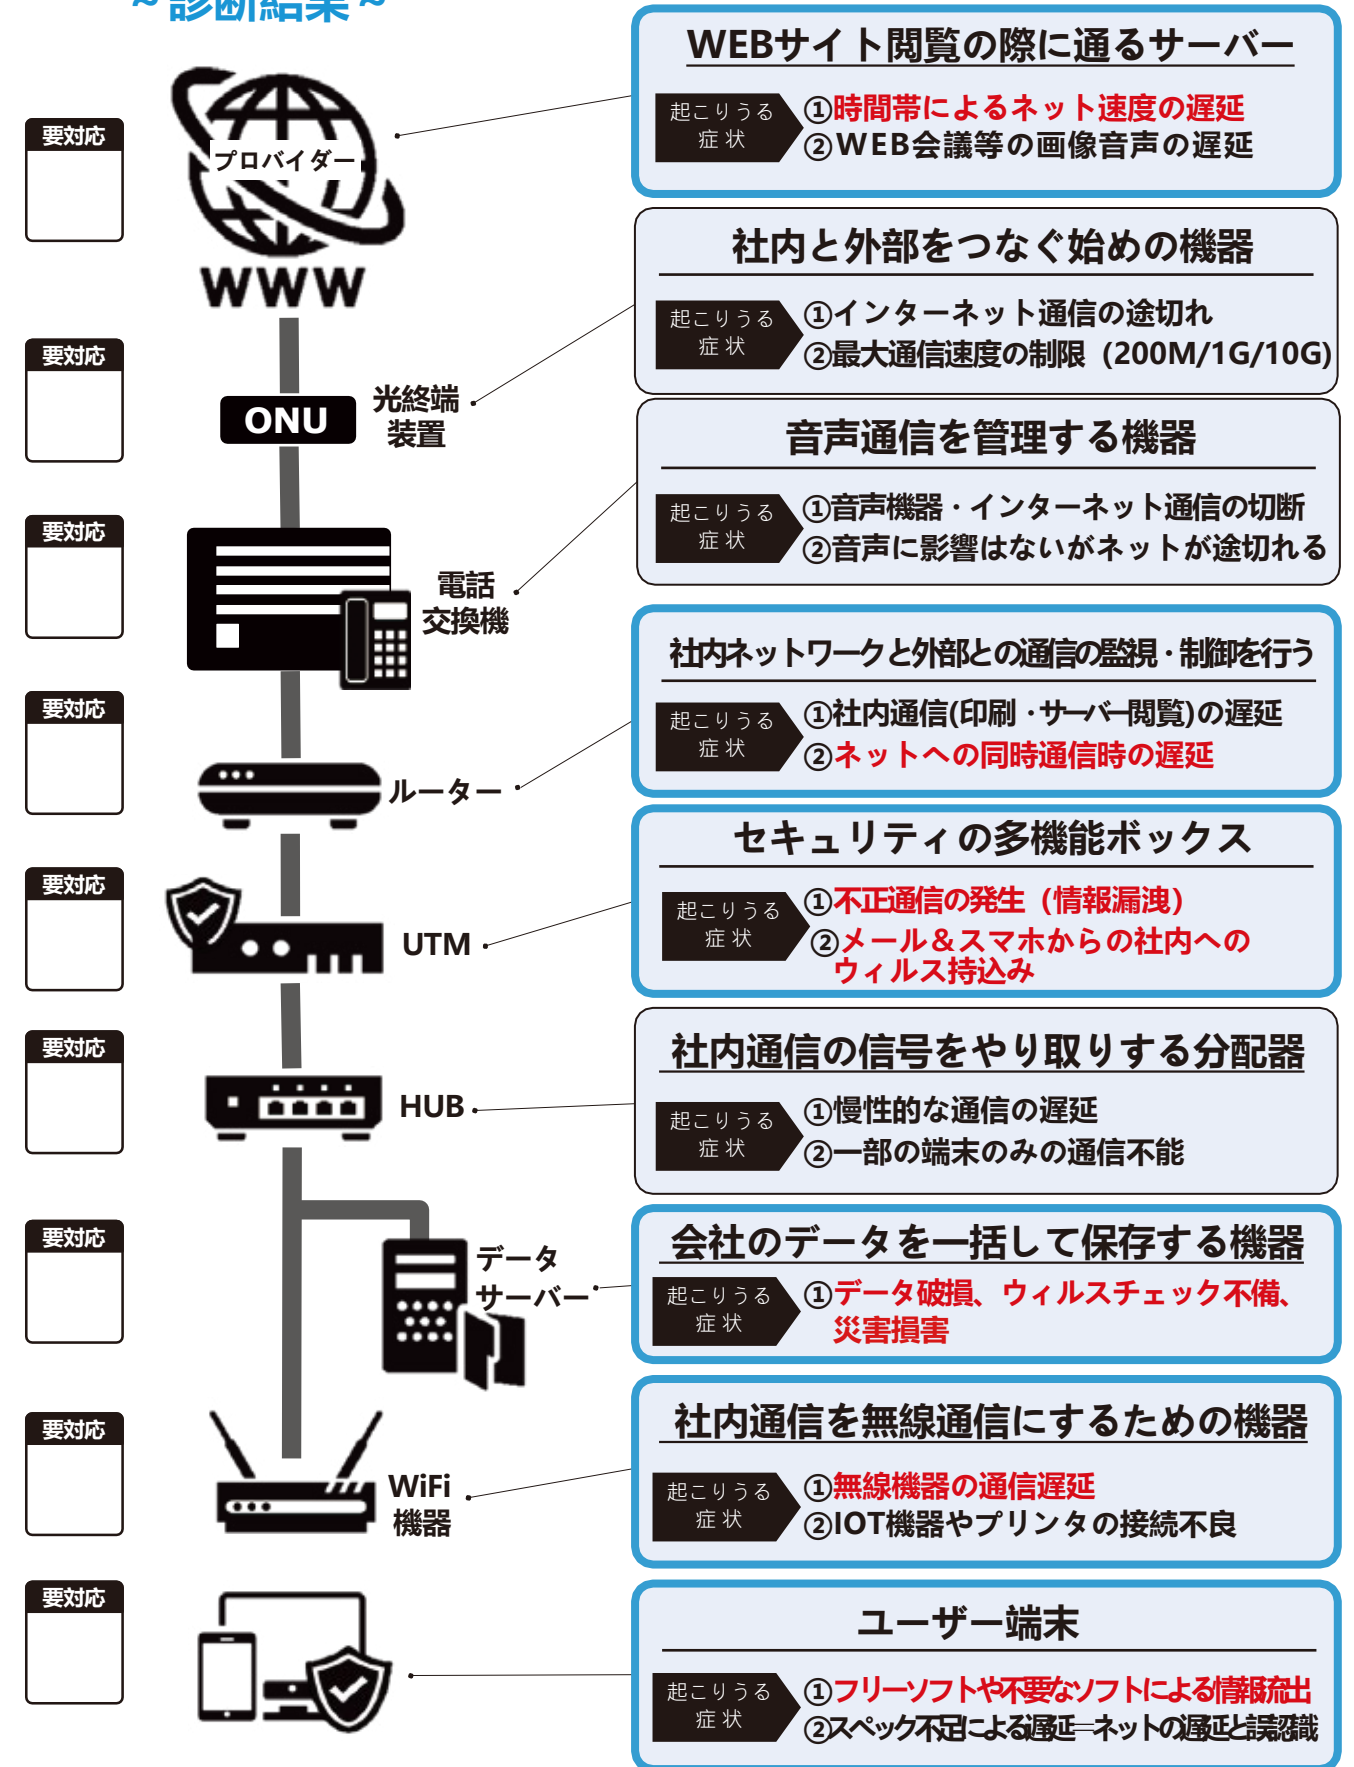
~診断結果~

要対応

プロバイダー
WWW

WEBサイト閲覧の際に通るサーバー
起こりうる症状
①時間帯によるネット速度の遅延
②WEB会議等の画像音声の遅延

要対応

ONU
光終端装置

社内と外部をつなぐ始めの機器
起こりうる症状
①インターネット通信の途切れ
②最大通信速度の制限（200M/1G/10G)

要対応

電話交換機

音声通信を管理する機器
起こりうる症状
①音声機器・インターネット通信の切断
②音声に影響はないがネットが途切れる

要対応

ルーター

社内ネットワークと外部との通信の監視・制御を行う
起こりうる症状
①社内通信(印刷・サーバー閲覧)の遅延
②ネットへの同時通信時の遅延

要対応

UTM

セキュリティの多機能ボックス
起こりうる症状
①不正通信の発生（情報漏洩）
②メール＆スマホからの社内へのウィルス持込み

要対応

HUB

社内通信の信号をやり取りする分配器
起こりうる症状
①慢性的な通信の遅延
②一部の端末のみの通信不能

要対応

データサーバー

会社のデータを一括して保存する機器
起こりうる症状
①データ破損、ウィルスチェック不備、災害損害

要対応

WiFi機器

社内通信を無線通信にするための機器
起こりうる症状
①無線機器の通信遅延
②IOT機器やプリンタの接続不良

要対応

ユーザー端末
起こりうる症状
①フリーソフトや不要なソフトによる情報流出
②スペック不足による遅延=ネットの遅延と誤認識